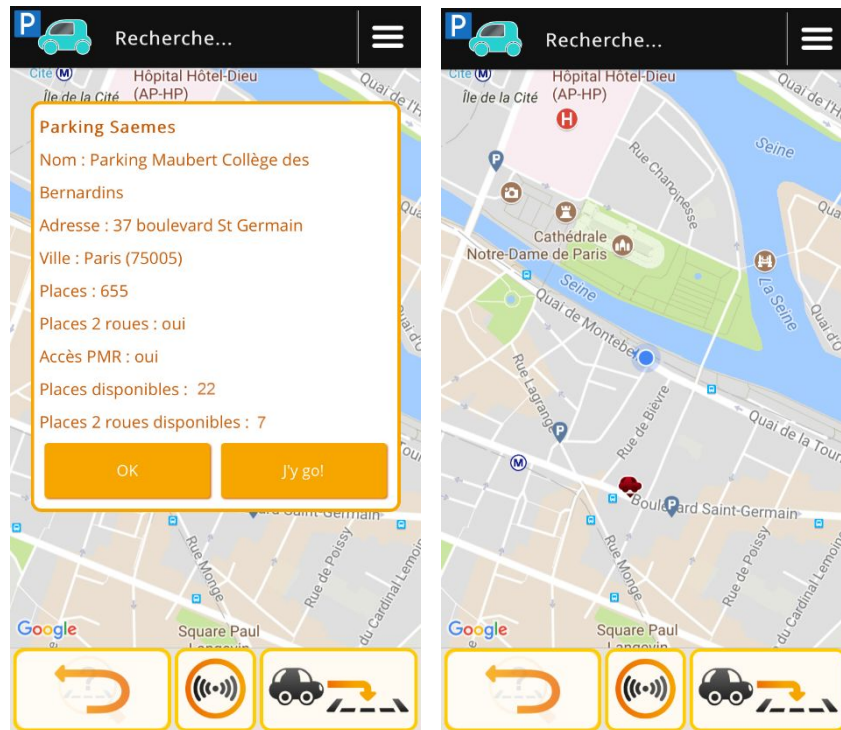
P Recherche...

Cité
Hôpital Hôtel-Dieu (AP-HP)
Île de la Cité
Quai de l'H

Parking Saemes

Nom : Parking Maubert Collège des Bernardins

Adresse : 37 boulevard St Germain

Ville : Paris (75005)

Places : 655

Places 2 roues : oui

Accès PMR : oui

Places disponibles : 22

Places 2 roues disponibles : 7

OK

J'y go!

Saint-Germain
Rue Monge
Rue de Poissy
Rue du Cardinal Lemoine
Square Paul
Google

P Recherche...

Cité
Hôpital Hôtel-Dieu (AP-HP)
Île de la Cité
Quai de l'H
Seine
Rue Chanoinesse
Qua
Cathédrale Notre-Dame de Paris
Seine
La Seine
Quai de Montebello
Rue Lagrange
Rue de Bièvre
Quai de la Tour
Boulevard Saint-Germain
Rue Monge
Rue de Poissy
Rue du Cardinal Lemoine
Square Paul
Google